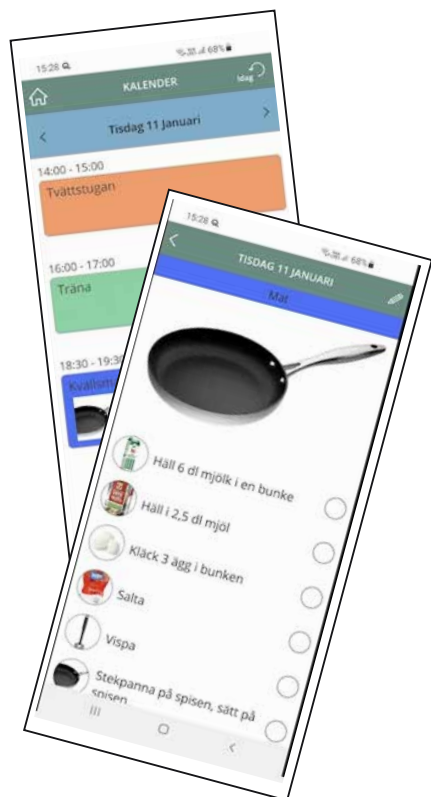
15:28

68%

KALENDER

Idag

Tisdag 11 januari

14:00 - 15:00

Tvättstugan

16:00 - 17:00

Träna

18:30 - 19:30

Kvällsm

15:28

68%

TISDAG 11 JANUARI

Mat

Häll 6 dl mjölk i en bunke

Häll i 2,5 dl mjöl

Knäck 3 ägg i bunken

Salta

Vispa

Stekpanna på spisen, sätt på spisen